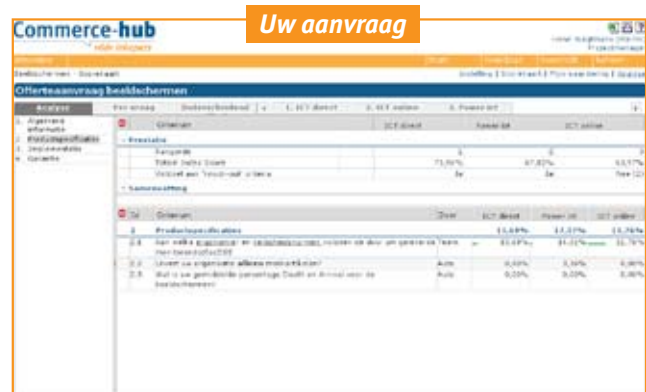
Commerce-hub

Uw aanvraag

Offerteaanvraag beeldschermen

Analyse

1. Algemene informatie
2. Productspecificaties
3. Implementatie
4. Garantie

Criterium | ICT direct | Power Id | ICT online

- Prestatie

Rangorde | 1 | 2 | 3
Totaal beste Score | 71,95% | 67,82% | 63,57%
Voldoet aan 'knock-out' criteria | Ja | Ja | Nee

- Samenvatting

Id | Criterium | Door | ICT direct | Power Id | ICT online
2 | Productspecificaties | | 33,69% | 17,37% | 15,76%
2.1 | Aan welke ergonomische en veiligheidsnormen voldoen de door uw gewenste beeldschermen? | Team | 33,69% | 31,01% | 15,76%
2.2 | Levert u uw apparatuur inclusief monitorkabel? | Auto | 0,00% | 3,36% | 0,00%
2.3 | Wat is uw gemiddelde percentage Death on Arrival van de beeldschermen? | Auto | 0,00% | 0,00% | 0,00%